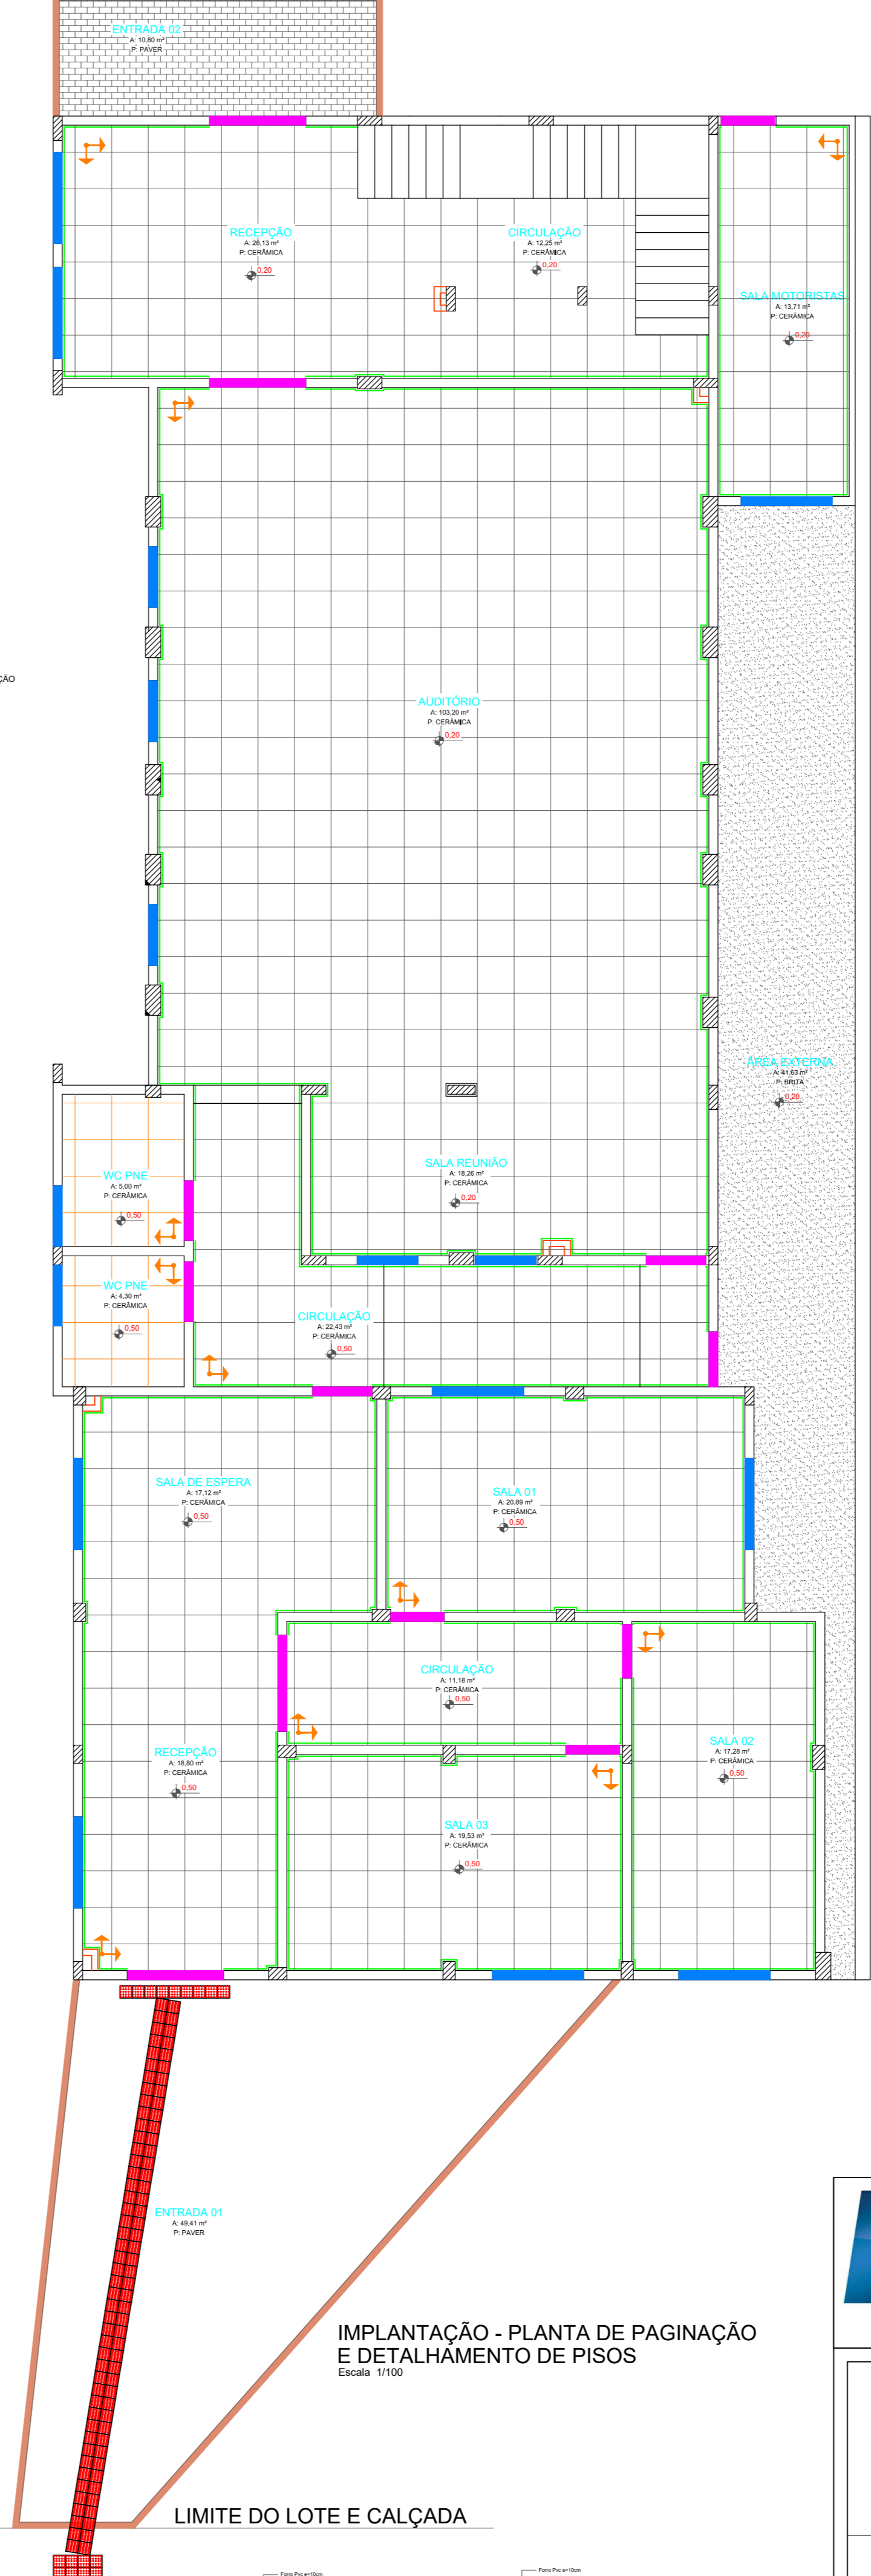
ENTRADA 02
A: 10,80 m²
P: PAVER

RECEPÇÃO
A: 26,13 m²
P: CERÂMICA
0,20

CIRCULAÇÃO
A: 12,25 m²
P: CERÂMICA
0,20

SALA MOTORISTAS
A: 13,71 m²
P: CERÂMICA
0,20

ÇÃO

AUDITÓRIO
A: 103,20 m²
P: CERÂMICA
0,20

ÁREA EXTERNA
A: 41,63 m²
P: BRITA
0,20

SALA REUNIÃO
A: 18,26 m²
P: CERÂMICA
0,20

WC PNE
A: 5,00 m²
P: CERÂMICA
0,50

WC PNE
A: 4,30 m²
P: CERÂMICA
0,50

CIRCULAÇÃO
A: 22,43 m²
P: CERÂMICA
0,50

SALA DE ESPERA
A: 17,12 m²
P: CERÂMICA
0,50

SALA 01
A: 20,89 m²
P: CERÂMICA
0,50

CIRCULAÇÃO
A: 11,18 m²
P: CERÂMICA
0,50

SALA 02
A: 17,28 m²
P: CERÂMICA
0,50

RECEPÇÃO
A: 18,80 m²
P: CERÂMICA
0,50

SALA 03
A: 19,53 m²
P: CERÂMICA
0,50

ENTRADA 01
A: 49,41 m²
P: PAVER

IMPLANTAÇÃO - PLANTA DE PAGINAÇÃO E DETALHAMENTO DE PISOS
Escala 1/100

LIMITE DO LOTE E CALÇADA

Forro Pvc e=10cm
Forro Pvc e=10cm